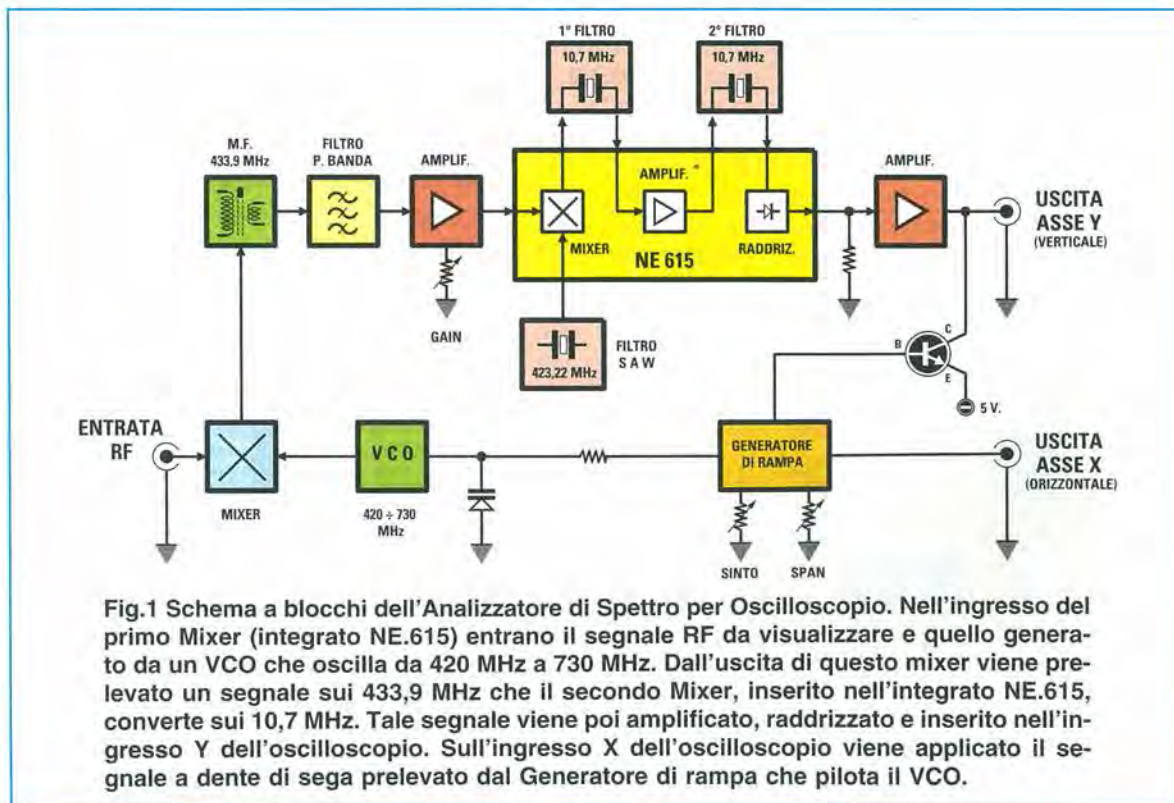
1° FILTRO
10,7 MHz

2° FILTRO
10,7 MHz

M.F.
433,9 MHz

FILTRO
P. BANDA

AMPLIF.

AMPLIF.

AMPLIF.

MIXER

NE 615

RADDRIZ.

USCITA
ASSE Y
(VERTICALE)

GAIN

423,22 MHz

FILTRO
S A W

B
C
E

5 V.

ENTRATA
RF

MIXER

V C O

420 ÷ 730
MHz

GENERATORE
DI RAMPA

SINTO

SPAN

USCITA
ASSE X
(ORIZZONTALE)

Fig.1 Schema a blocchi dell'Analizzatore di Spettro per Oscilloscopio. Nell'ingresso del primo Mixer (integrato NE.615) entrano il segnale RF da visualizzare e quello generato da un VCO che oscilla da 420 MHz a 730 MHz. Dall'uscita di questo mixer viene prelevato un segnale sui 433,9 MHz che il secondo Mixer, inserito nell'integrato NE.615, converte sui 10,7 MHz. Tale segnale viene poi amplificato, raddrizzato e inserito nell'ingresso Y dell'oscilloscopio. Sull'ingresso X dell'oscilloscopio viene applicato il segnale a dente di sega prelevato dal Generatore di rampa che pilota il VCO.